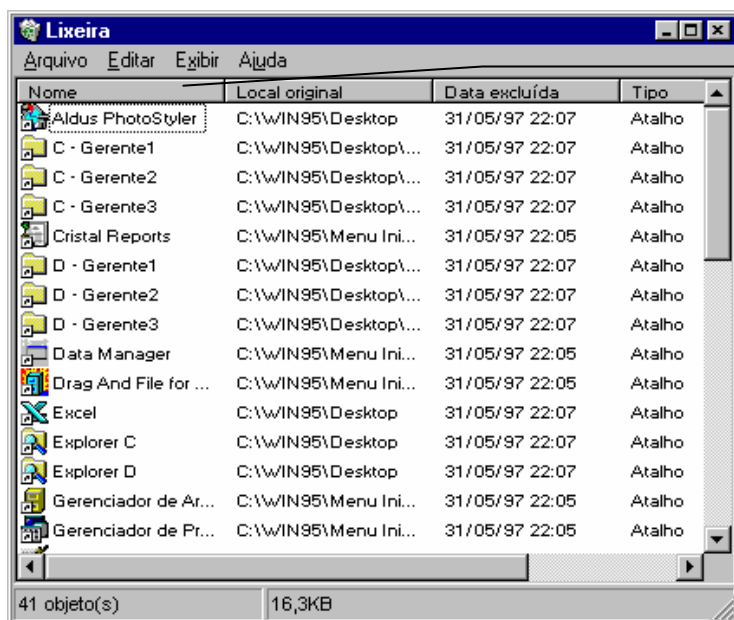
Lixeira

Arquivo Editar Exibir Ajuda

| Nome | Local original | Data excluída | Tipo |
|---|---|---|---|
| Aldus PhotoStyler | C:\WIN95\Desktop | 31/05/97 22:07 | Atalho |
| C - Gerente1 | C:\WIN95\Desktop\... | 31/05/97 22:07 | Atalho |
| C - Gerente2 | C:\WIN95\Desktop\... | 31/05/97 22:07 | Atalho |
| C - Gerente3 | C:\WIN95\Desktop\... | 31/05/97 22:07 | Atalho |
| Cristal Reports | C:\WIN95\Menu Ini... | 31/05/97 22:05 | Atalho |
| D - Gerente1 | C:\WIN95\Desktop\... | 31/05/97 22:07 | Atalho |
| D - Gerente2 | C:\WIN95\Desktop\... | 31/05/97 22:07 | Atalho |
| D - Gerente3 | C:\WIN95\Desktop\... | 31/05/97 22:07 | Atalho |
| Data Manager | C:\WIN95\Menu Ini... | 31/05/97 22:05 | Atalho |
| Drag And File for ... | C:\WIN95\Menu Ini... | 31/05/97 22:05 | Atalho |
| Excel | C:\WIN95\Desktop | 31/05/97 22:07 | Atalho |
| Explorer C | C:\WIN95\Desktop | 31/05/97 22:07 | Atalho |
| Explorer D | C:\WIN95\Desktop | 31/05/97 22:07 | Atalho |
| Gerenciador de Ar... | C:\WIN95\Menu Ini... | 31/05/97 22:05 | Atalho |
| Gerenciador de Pr... | C:\WIN95\Menu Ini... | 31/05/97 22:05 | Atalho |

41 objeto(s) 16,3KB